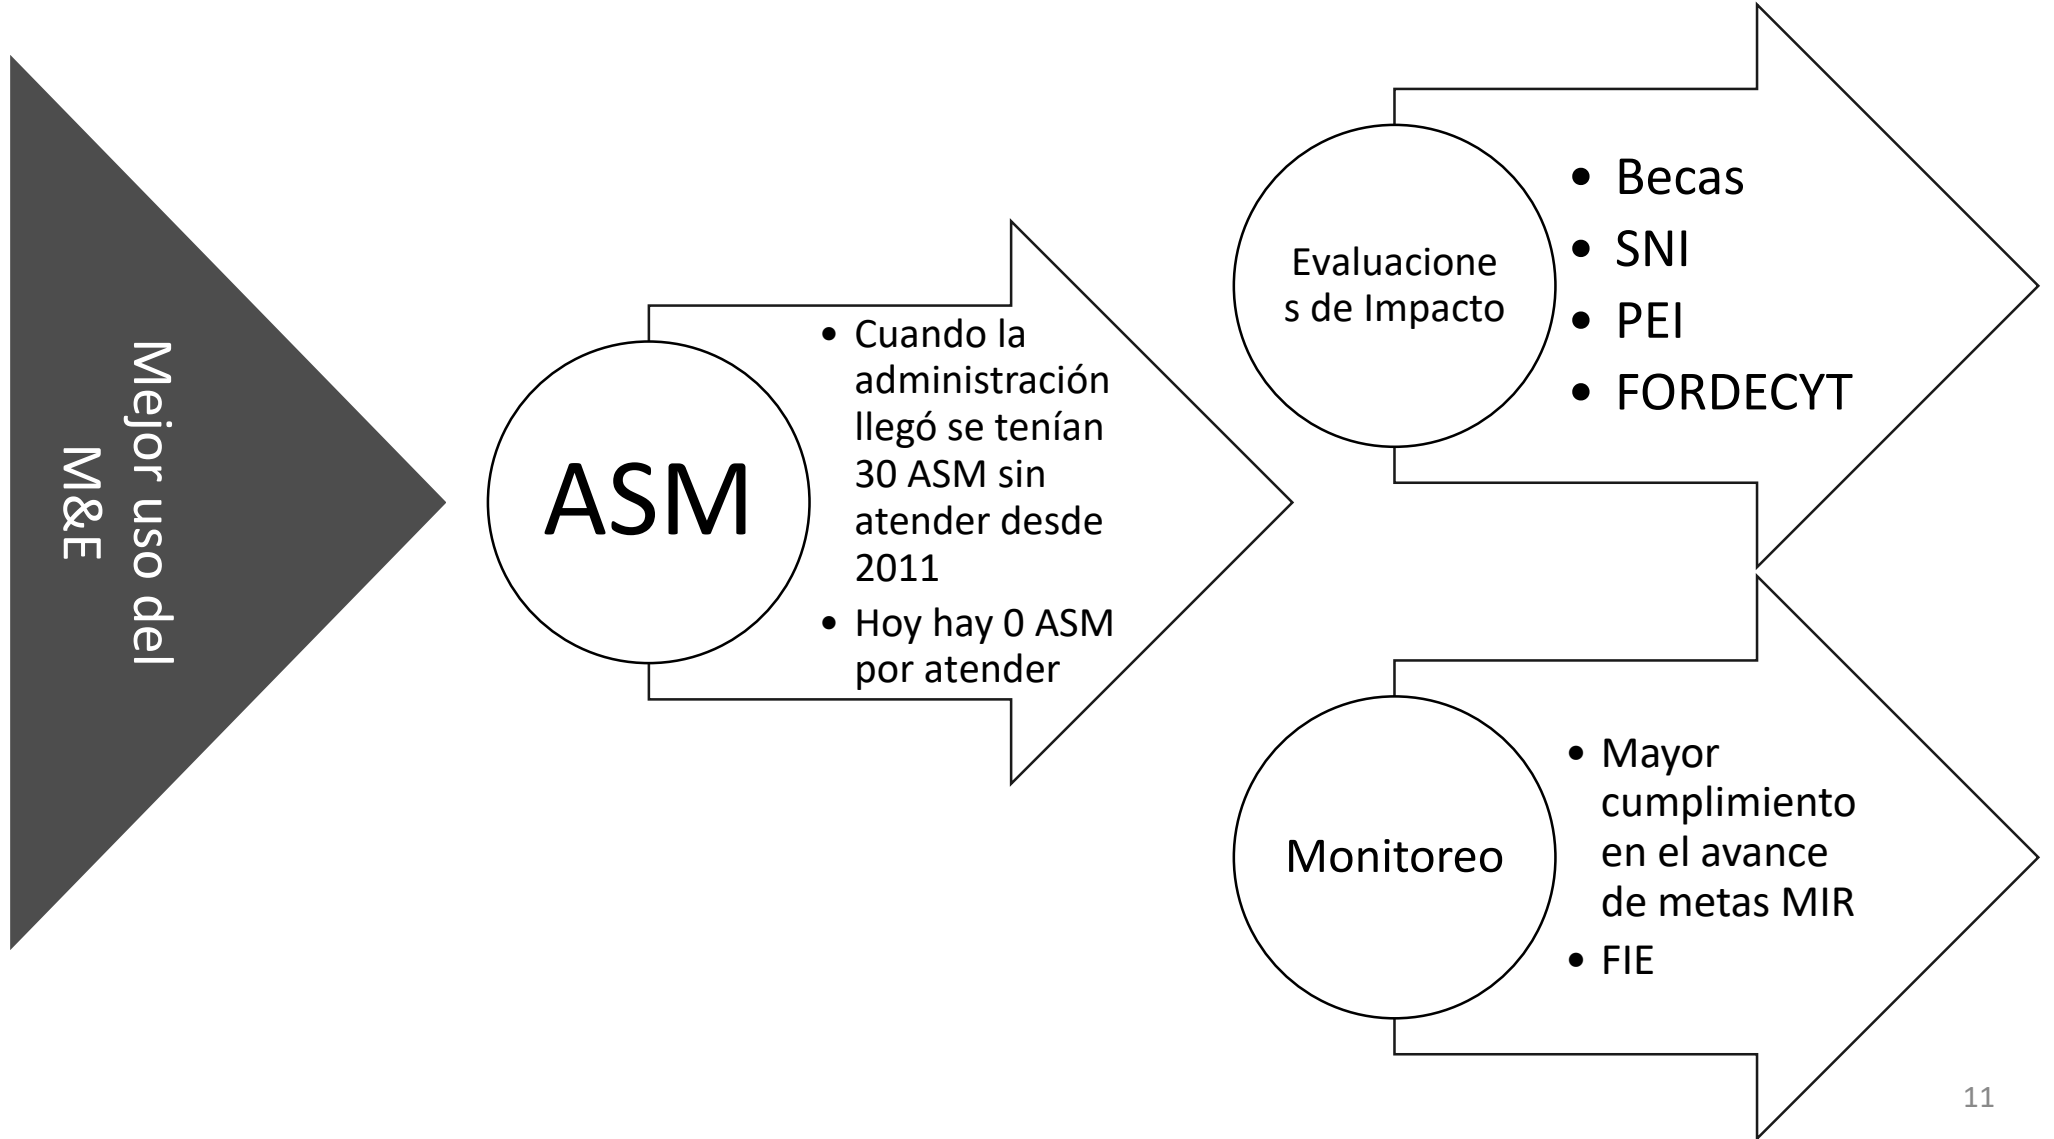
Mejor uso del M&E

ASM

- Cuando la administración llegó se tenían 30 ASM sin atender desde 2011
- Hoy hay 0 ASM por atender

Evaluaciones de Impacto

- Becas
- SNI
- PEI
- FORDECYT

Monitoreo

- Mayor cumplimiento en el avance de metas MIR
- FIE

11